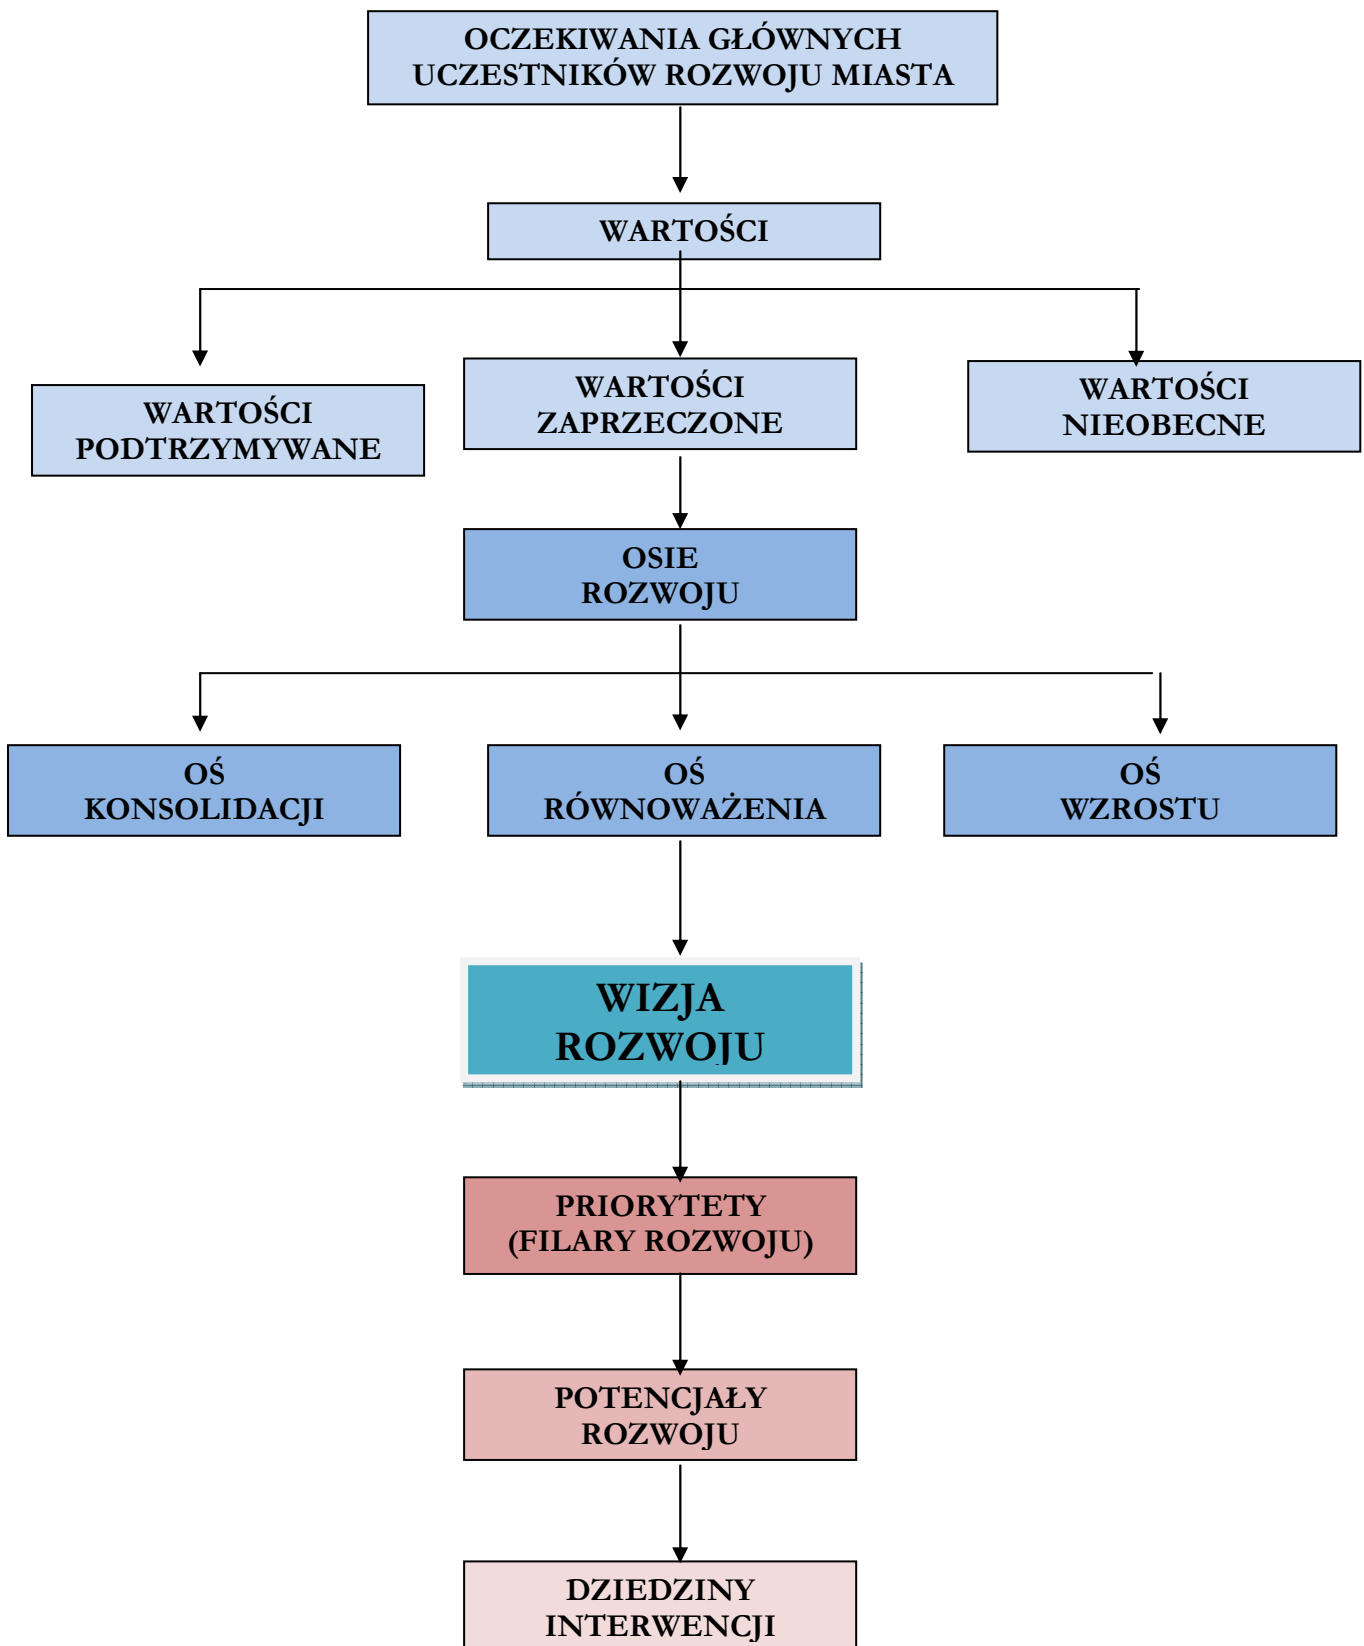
OCZEKIWANIA GŁÓWNYCH UCZESTNIKÓW ROZWOJU MIASTA

WARTOŚCI

WARTOŚCI PODTRZYMYWANE

WARTOŚCI ZAPRZECZONE

WARTOŚCI NIEOBECNE

OSIE ROZWOJU

OŚ KONSOLIDACJI

OŚ RÓWNOWAŻENIA

OŚ WZROSTU

WIZJA ROZWOJU

PRIORYTETY (FILARY ROZWOJU)

POTENCJAŁY ROZWOJU

DZIEDZINY INTERWENCJI